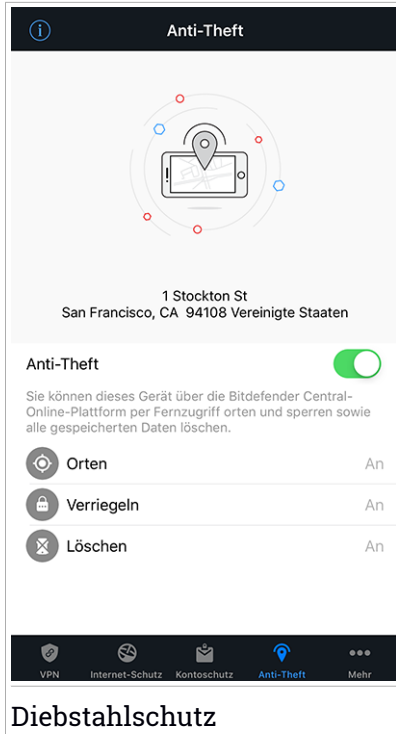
Anti-Theft

1 Stockton St
San Francisco, CA 94108 Vereinigte Staaten

Anti-Theft

Sie können dieses Gerät über die Bitdefender Central-Online-Plattform per Fernzugriff orten und sperren sowie alle gespeicherten Daten löschen.

Orten An

Verriegeln An

Löschen An

VPN Internet-Schutz Kontoschutz Anti-Theft Mehr

Diebstahlschutz